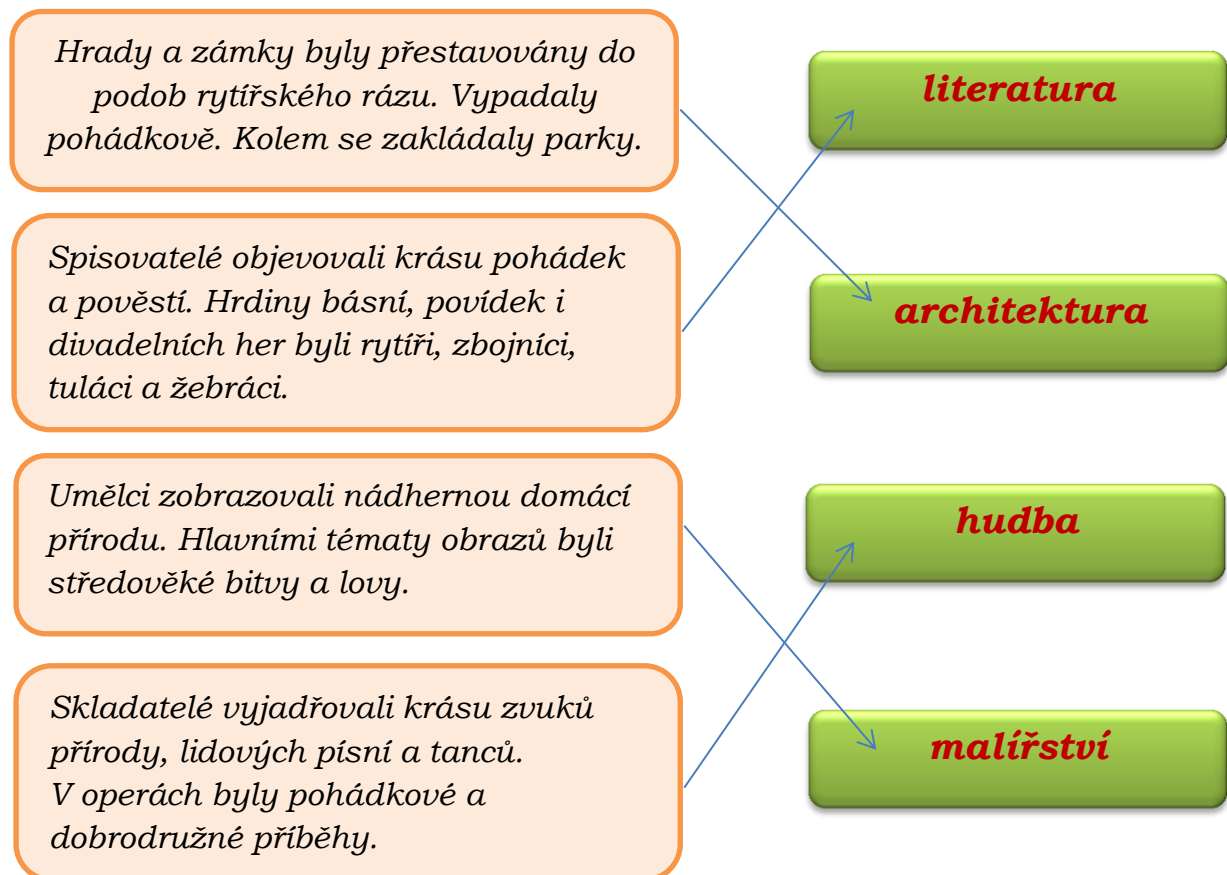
Hrady a zámky byly přestavovány do podob rytířského rázu. Vypadaly pohádkově. Kolem se zakládaly parky.

literatura

Spisovatelé objevovali krásu pohádek a pověstí. Hrdiny básní, povídek i divadelních her byli rytíři, zbojníci, tuláci a žebráci.

architektura

Umělci zobrazovali nádhernou domácí přírodu. Hlavními tématy obrazů byli středověké bitvy a lovy.

hudba

Skladatelé vyjadřovali krásu zvuků přírody, lidových písní a tanců. V operách byly pohádkové a dobrodružné příběhy.

malířství